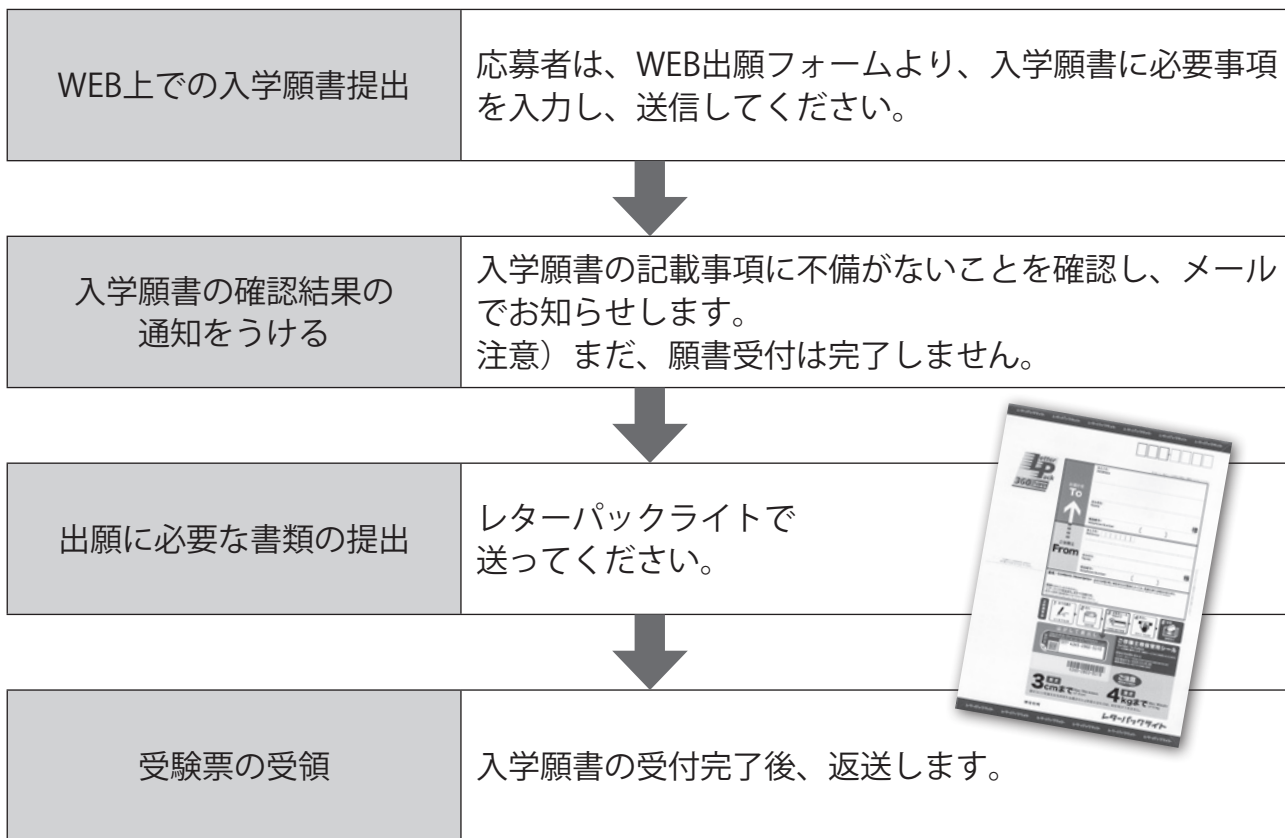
| WEB上での入学願書提出 | 応募者は、WEB出願フォームより、入学願書に必要事項を入力し、送信してください。 |
|---|---|

| 入学願書の確認結果の通知をうける | 入学願書の記載事項に不備がないことを確認し、メールでお知らせします。<br>注意）まだ、願書受付は完了しません。 |
|---|---|

| 出願に必要な書類の提出 | レターパックライトで送ってください。 |
|---|---|

To

From

3cmまで

4kgまで

レターパックライト

| 受験票の受領 | 入学願書の受付完了後、返送します。 |
|---|---|